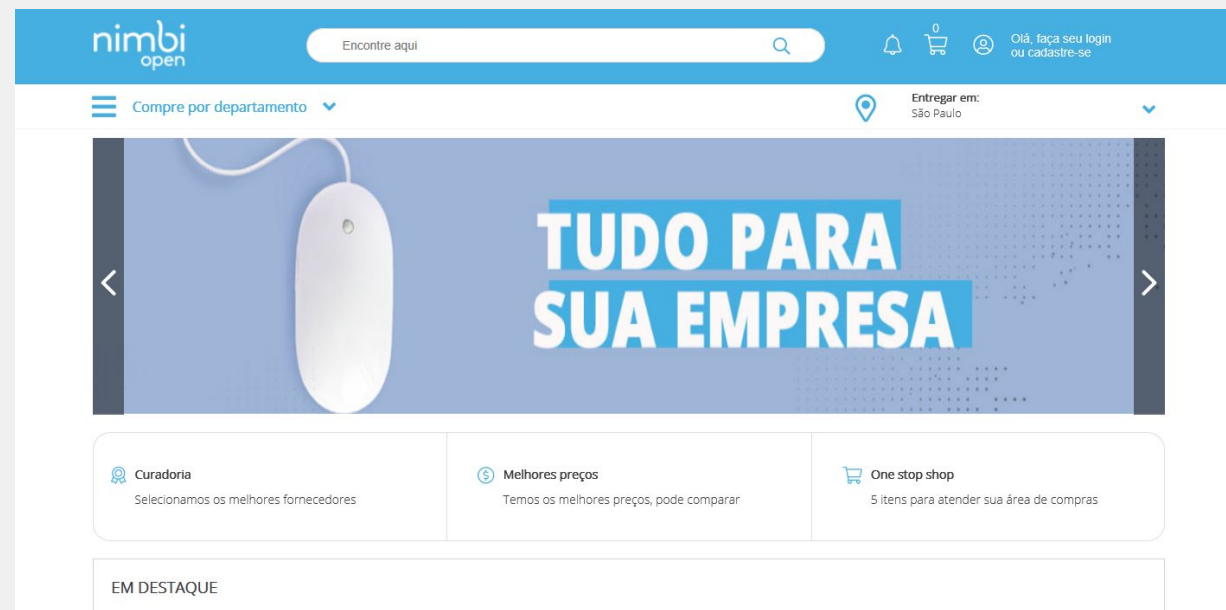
nimbi open

Encontre aqui

0

Olá, faça seu login ou cadastre-se

Compre por departamento

Entregar em: São Paulo

TUDO PARA SUA EMPRESA

Curadoria
Selecionamos os melhores fornecedores

Melhores preços
Temos os melhores preços, pode comparar

One stop shop
5 itens para atender sua área de compras

EM DESTAQUE